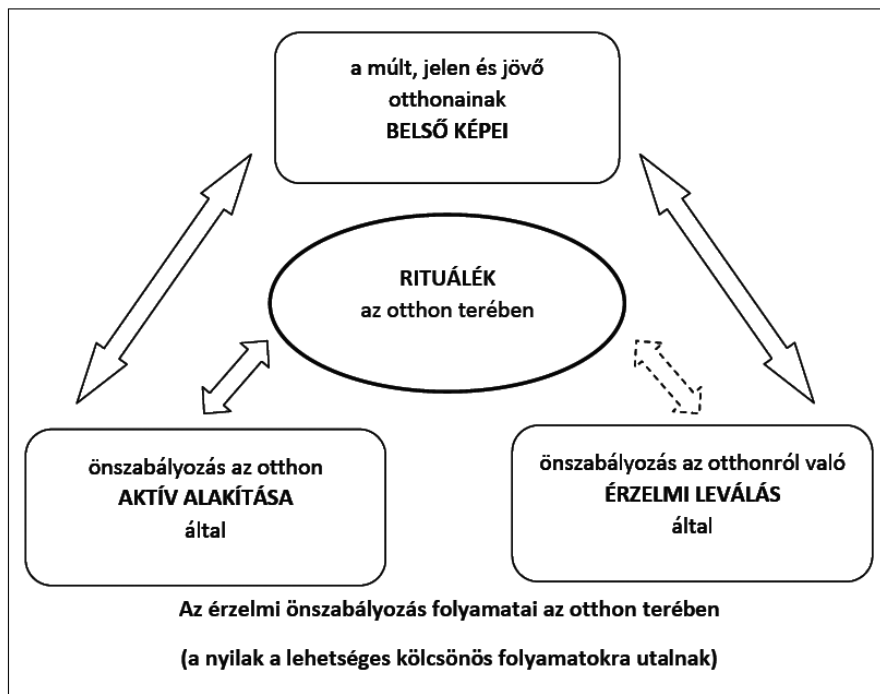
a múlt, jelen és jövő otthonainak
BELSŐ KÉPEI

RITUÁLÉK
az otthon terében

önszabályozás az otthon
AKTÍV ALAKÍTÁSA
által

önszabályozás az otthonról való
ÉRZELMI LEVÁLÁS
által

Az érzelmi önszabályozás folyamatai az otthon terében

(a nyilak a lehetséges kölcsönös folyamatokra utalnak)